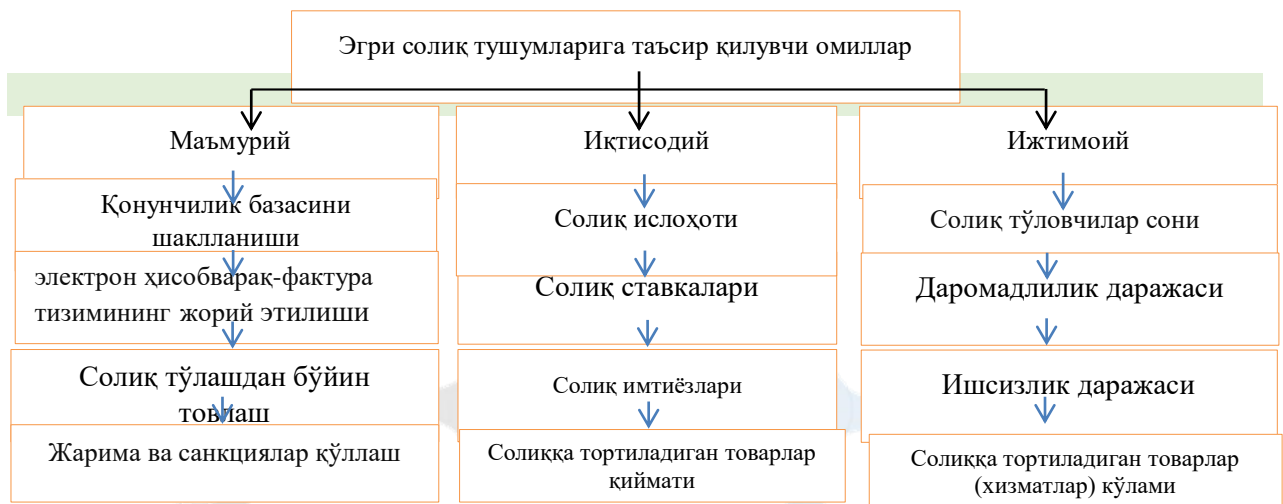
Эгри солиқ тушумларига таъсир қилувчи омиллар

Маъмурий

Қонунчилик базасини шаклланиши

электрон ҳисобварақ-фактура тизимининг жорий этилиши

Солиқ тўлашдан бўйин товлаш

Жарима ва санкциялар қўллаш

Иқтисодий

Солиқ ислоҳоти

Солиқ ставкалари

Солиқ имтиёзлари

Солиққа тортиладиган товарлар қиймати

Ижтимоий

Солиқ тўловчилар сони

Даромадлилик даражаси

Ишсизлик даражаси

Солиққа тортиладиган товарлар (хизматлар) кўлами